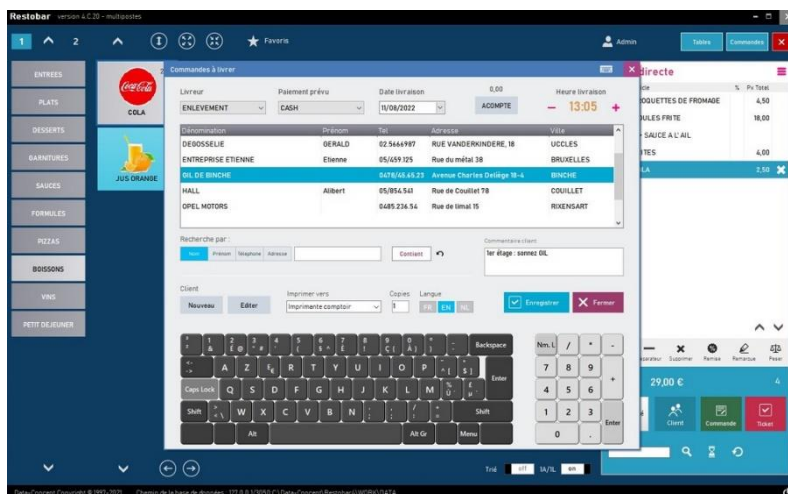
Restobar version 4.C.20 - multipostes

1 2 Favoris Admin Tables Commandes

ENTREES
PLATS
DESSERTS
GARNITURES
SAUCES
FORMULES
PIZZAS
BOISSONS
VINS
PETIT DEJEUNER

COLA
JUS ORANGE

Commandes à livrer

Livreur
ENLEVEMENT
Paiement prévu
CASH
Date livraison
11/08/2022
0,00
ACOMPTE
Heure livraison
13:05

| Dénomination | Prénom | Tel | Adresse | Ville |
|---|---|---|---|---|
| DEGOSSELIE | GERALD | 02.5666987 | RUE VANDERKINDERE, 18 | UCCLES |
| ENTREPRISE ETIENNE | Etienne | 05/459.125 | Rue du métal 38 | BRUXELLES |
| OIL DE BINCHE | | 0476/45.65.23 | Avenue Charles Deliège 18-4 | BINCHE |
| HALL | Allbert | 05/854.541 | Rue de Couillet 78 | COUILLET |
| OPEL MOTORS | | 0485.236.54 | Rue de limal 15 | RIXENSART |

Recherche par:
Nom Prénom Téléphone Adresse
Contient
Commentaire client
1er étage : sonnez OIL

Client
Nouveau Editer
Imprimer vers
Imprimante comptoir
Copies
1
Langue
FR EN NL
Enregistrer
Fermer

Backspace
A Z R T Y U I O P $
Enter
Caps Lock Q S D F G H J K L M
Shift W X C V B N Shift
Alt Alt Gr Menu
Num L / * -
7 8 9 +
4 5 6
1 2 3 Enter
0 .

directe
% Px Total
OQUETTES DE FROMAGE 4,50
OULES FRITE 18,00
SAUCE A L'AIL
TES 4,00
LA 2,50

Séparateur Supprimer Remise Remarque Peser
29,00 €
4
Client Commande Ticket

Trié off IA/IL on

DataxConcept Copyright © 1997-2021 Chemin de la base de données : 127.0.0.1/3050:C:\DataxConcept\Restobar\WORK\DATA